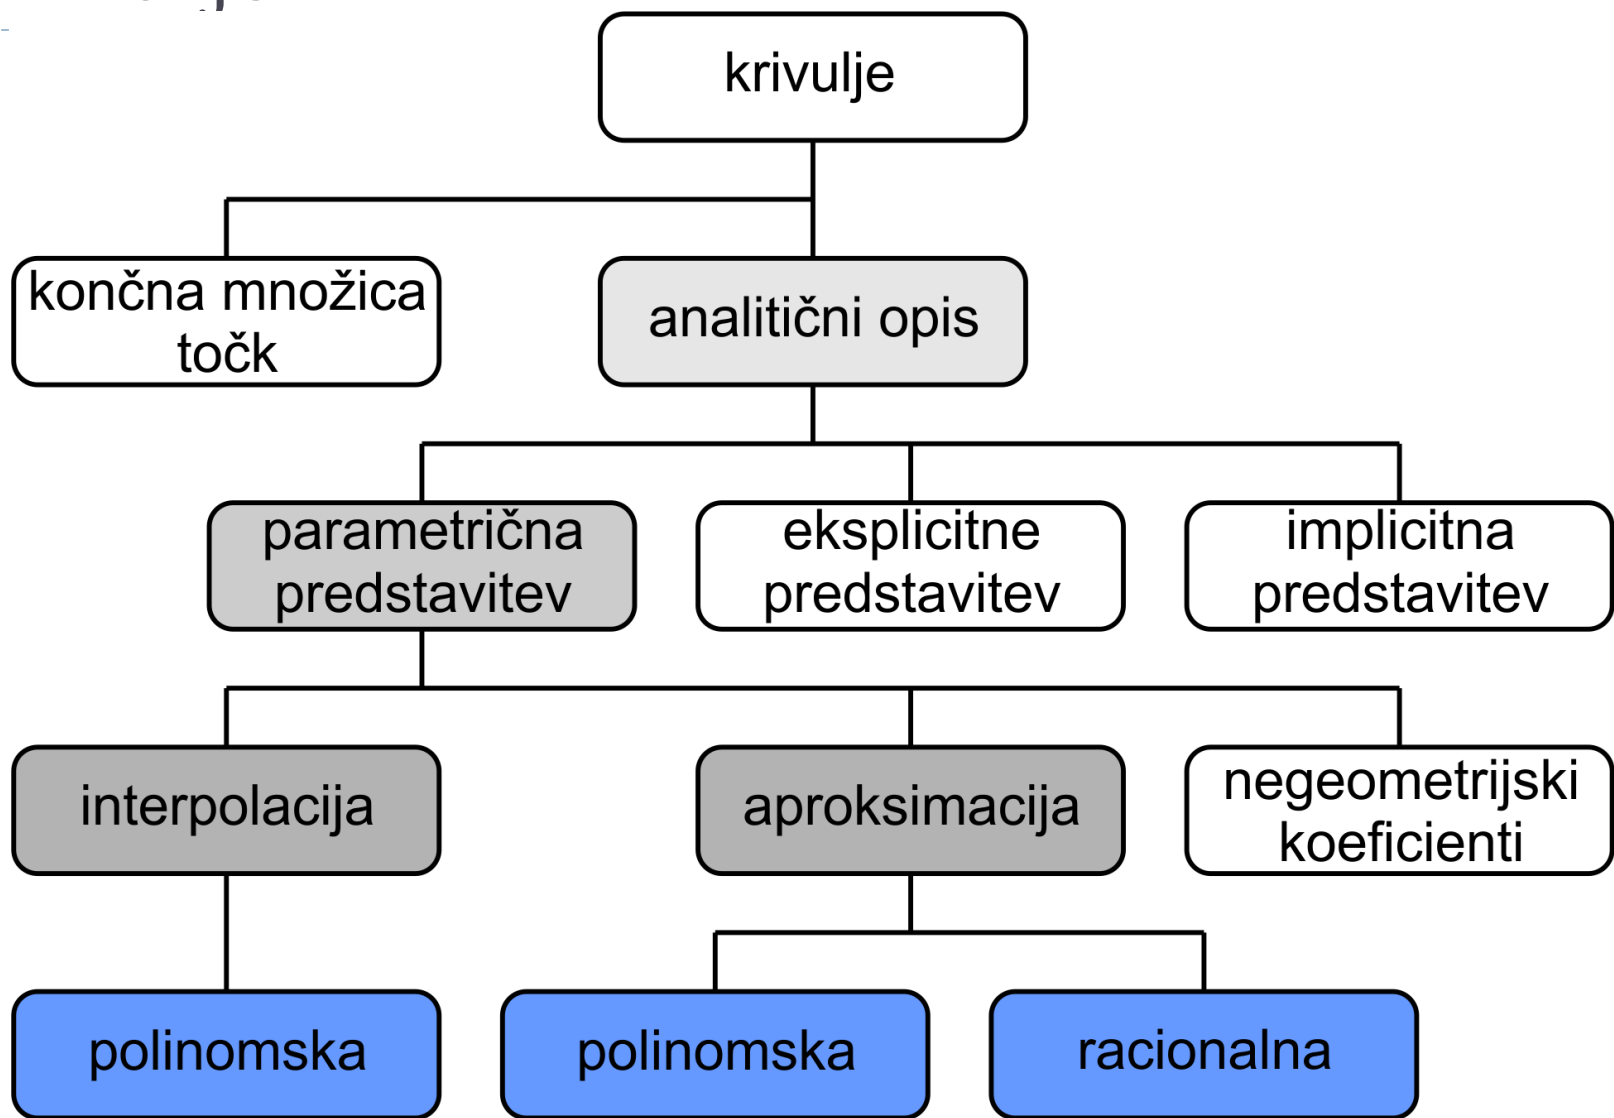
krivulje

končna množica točk

analitični opis

parametrična predstavitev

eksplicitne predstavitev

implicitna predstavitev

interpolacija

aproksimacija

negeometrijski koeficienti

polinomska

polinomska

racionalna